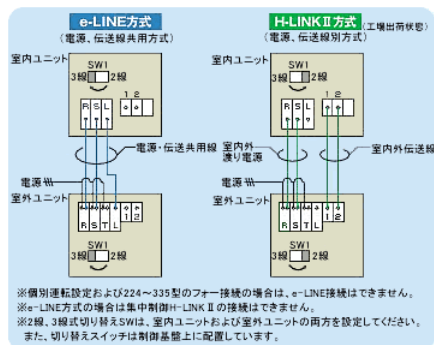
e-LINE方式
(電源、伝送線共用方式)

室内ユニット
SW1
3線 2線
R S L
1 2

電源・伝送共用線

電源
室外ユニット
R S T L
1 2
SW1
3線 2線

H-LINKⅡ方式 (工場出荷状態)
(電源、伝送線別方式)

室内ユニット
SW1
3線 2線
R S L
1 2

室内外渡り電源

室内外伝送線

電源
室外ユニット
R S T L
1 2
SW1
3線 2線

※個別運転設定および224〜335型のフォー接続の場合は、e-LINE接続はできません。
※e-LINE方式の場合は集中制御H-LINKⅡの接続はできません。
※2線、3線式切り替えSWは、室内ユニットおよび室外ユニットの両方を設定してください。
また、切り替えスイッチは制御基盤上に配置しています。